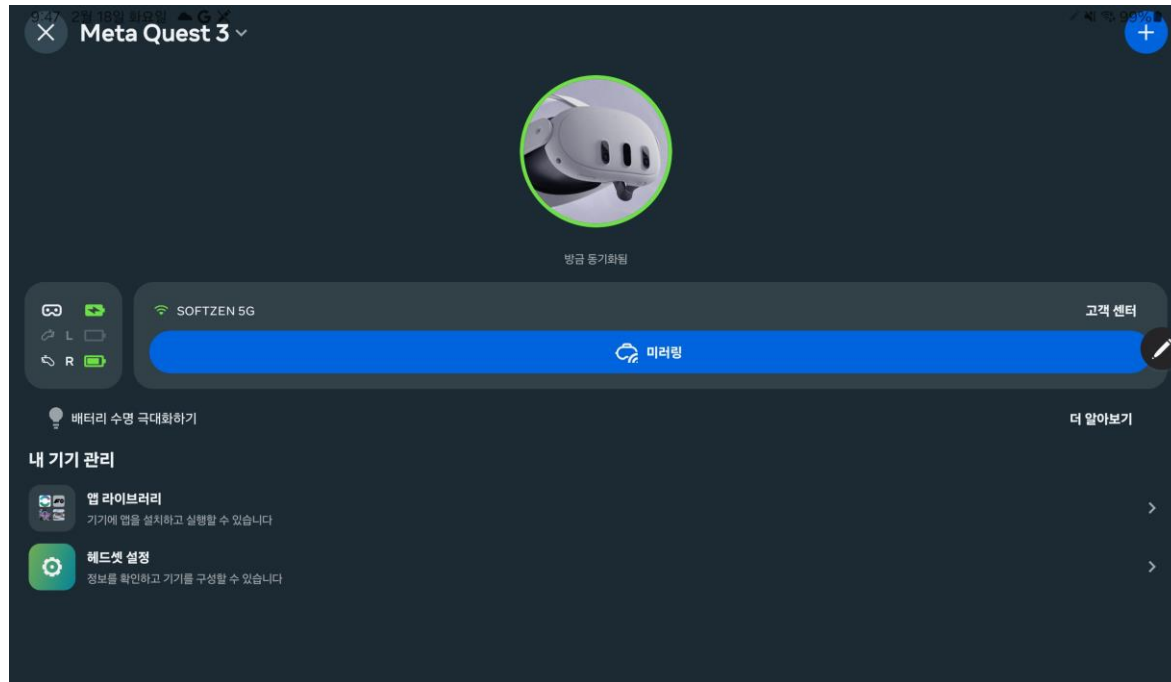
9:47 2월 18일 화요일 G 99%

Meta Quest 3

방금 동기화됨

L
R

SOFTZEN 5G

고객 센터

미러링

배터리 수명 극대화하기

더 알아보기

내 기기 관리

앱 라이브러리
기기에 앱을 설치하고 실행할 수 있습니다

헤드셋 설정
정보를 확인하고 기기를 구성할 수 있습니다